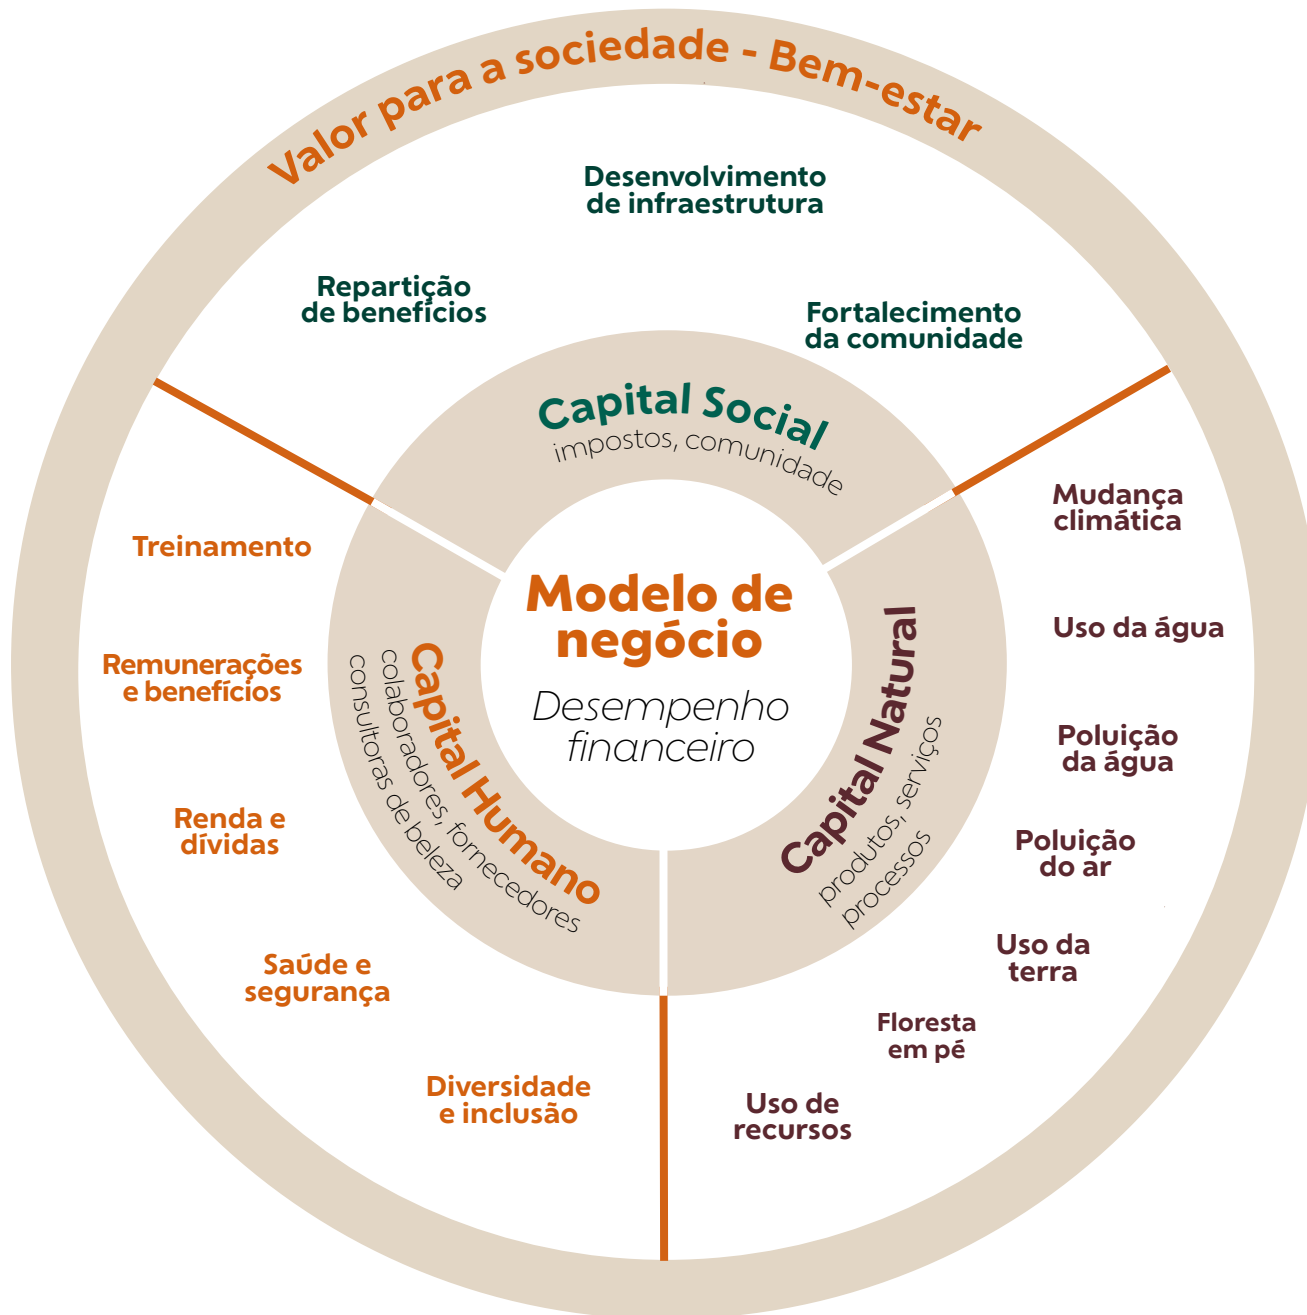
Valor para a sociedade - Bem-estar

Desenvolvimento de infraestrutura

Repartição de benefícios

Fortalecimento da comunidade

Capital Social
impostos, comunidade

Modelo de negócio
Desempenho financeiro

Capital Humano
colaboradores, fornecedores
consultoras de beleza

Capital Natural
produtos, serviços
processos

Treinamento

Remunerações e benefícios

Renda e dívidas

Saúde e segurança

Diversidade e inclusão

Mudança climática

Uso da água

Poluição da água

Poluição do ar

Uso da terra

Floresta em pé

Uso de recursos